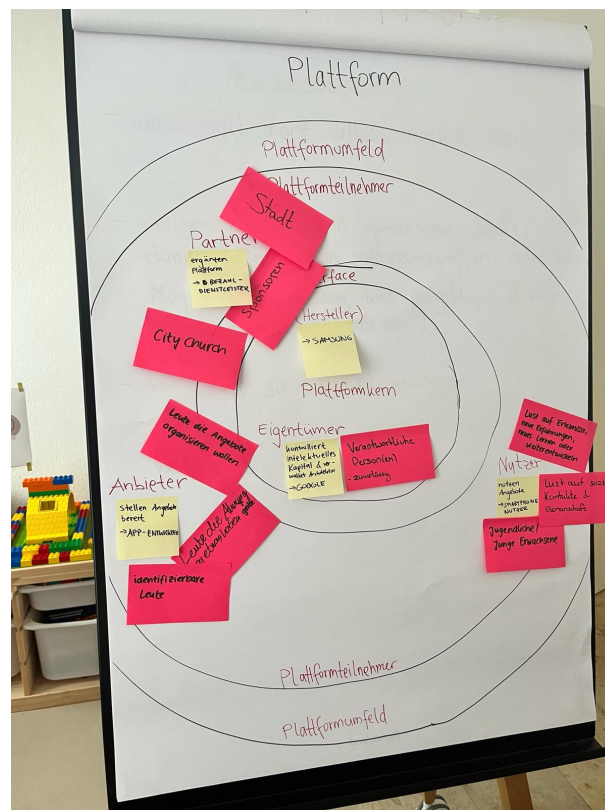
Plattform

Plattformumfeld

Plattformteilnehmer

Stadt

Partner

ergänzen Plattform
→ BEZAHL-DIENSTLEISTER

Sponsoren

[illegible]rface

City church

(Hersteller)

→ SAMSUNG

Plattformkern

Leute die Angebote organisieren wollen

Eigentümer

kontrolliert intellektuelles Kapital & verwaltet Aktivitäten
→ GOOGLE

Verantwortliche Person(en)
- zuverlässig

Lust auf Erlebnisse, neue Erfahrungen, neues Lernen oder Weiterentwicklung

Nutzer

nutzen Angebote
→ SMARTPHONE NUTZER

Lust auf soziale Kontakte & Gemeinschaft

Jugendliche / Junge Erwachsene

Anbieter

stellen Angebote bereit
→ APP - ENTWICKLER

Leute die Abwechslung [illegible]

identifizierbare Leute

Plattformteilnehmer

Plattformumfeld